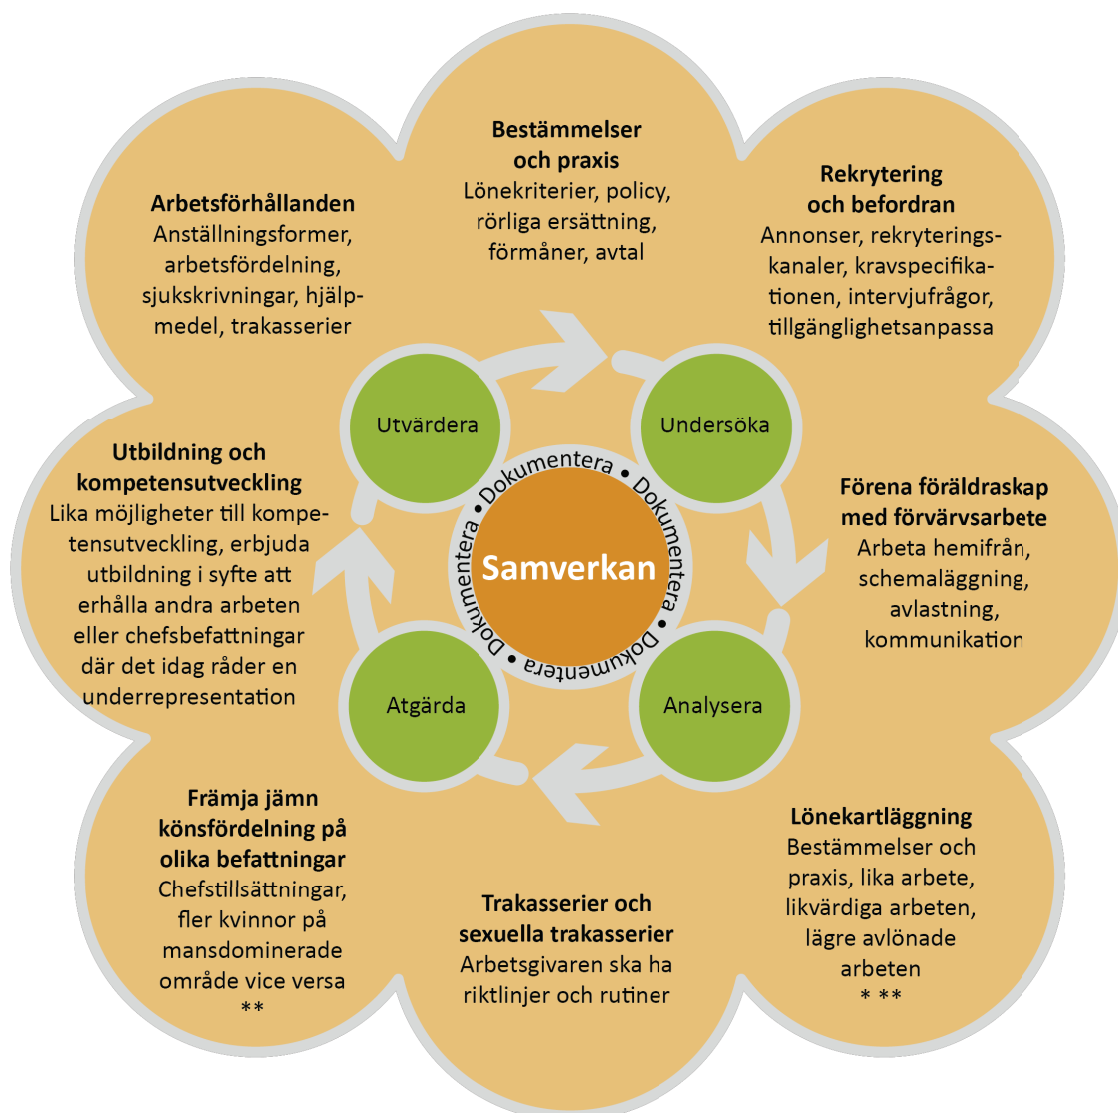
**Bestämmelser och praxis**
Lönekriterier, policy, rörliga ersättning, förmåner, avtal

**Arbetsförhållanden**
Anställningsformer, arbetsfördelning, sjukskrivningar, hjälpmedel, trakasserier

**Rekrytering och befordran**
Annonser, rekryteringskanaler, kravspecifikationen, intervjufrågor, tillgänglighetsanpassa

Utvärdera

Undersöka

**Utbildning och kompetensutveckling**
Lika möjligheter till kompetensutveckling, erbjuda utbildning i syfte att erhålla andra arbeten eller chefsbefattningar där det idag råder en underrepresentation

Dokumentera • Dokumentera • Dokumentera • Dokumentera •

**Samverkan**

**Förena föräldraskap med förvärvsarbete**
Arbeta hemifrån, schemaläggning, avlastning, kommunikation

Atgärda

Analysera

**Främja jämn könsfördelning på olika befattningar**
Chefstillsättningar, fler kvinnor på mansdominerade område vice versa
**

**Trakasserier och sexuella trakasserier**
Arbetsgivaren ska ha riktlinjer och rutiner

**Lönekartläggning**
Bestämmelser och praxis, lika arbete, likvärdiga arbeten, lägre avlönade arbeten
* **